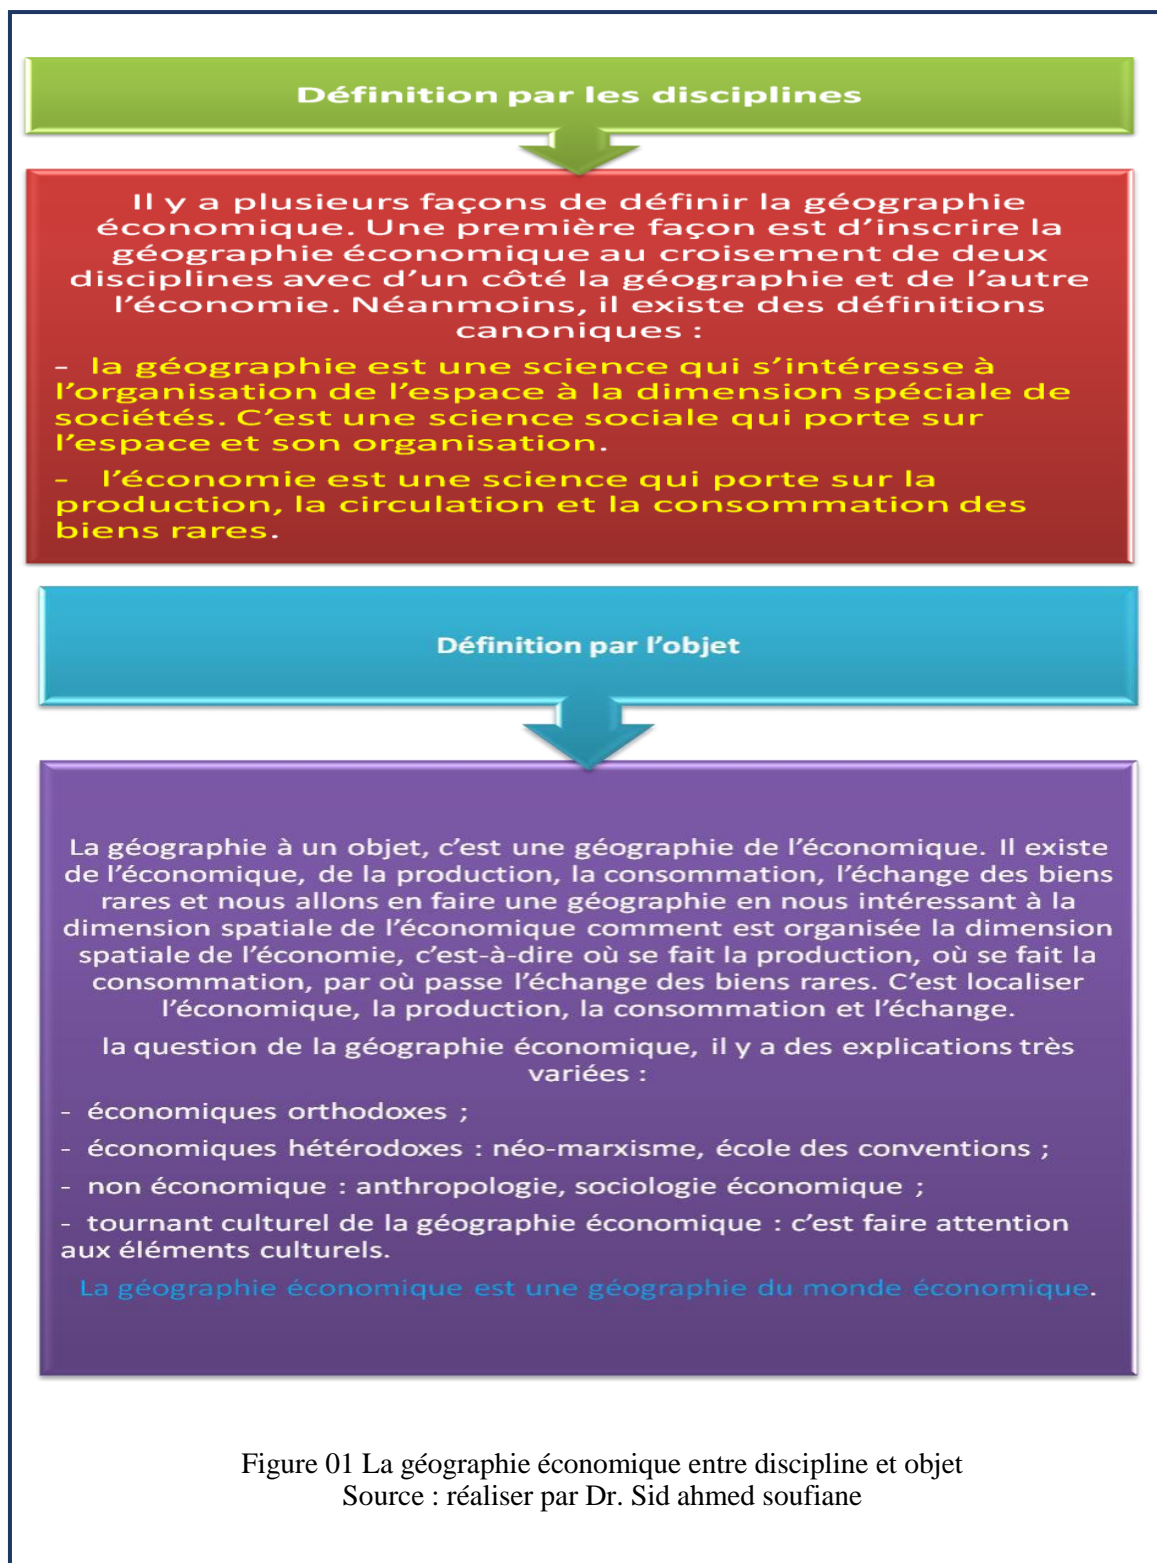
Définition par les disciplines

Il y a plusieurs façons de définir la géographie économique. Une première façon est d'inscrire la géographie économique au croisement de deux disciplines avec d'un côté la géographie et de l'autre l'économie. Néanmoins, il existe des définitions canoniques :

- la géographie est une science qui s'intéresse à l'organisation de l'espace à la dimension spéciale de sociétés. C'est une science sociale qui porte sur l'espace et son organisation.

- l'économie est une science qui porte sur la production, la circulation et la consommation des biens rares.

Définition par l'objet

La géographie à un objet, c'est une géographie de l'économique. Il existe de l'économique, de la production, la consommation, l'échange des biens rares et nous allons en faire une géographie en nous intéressant à la dimension spatiale de l'économique comment est organisée la dimension spatiale de l'économie, c'est-à-dire où se fait la production, où se fait la consommation, par où passe l'échange des biens rares. C'est localiser l'économique, la production, la consommation et l'échange.

la question de la géographie économique, il y a des explications très variées :

- économiques orthodoxes ;

- économiques hétérodoxes : néo-marxisme, école des conventions ;

- non économique : anthropologie, sociologie économique ;

- tournant culturel de la géographie économique : c'est faire attention aux éléments culturels.

La géographie économique est une géographie du monde économique.

Figure 01 La géographie économique entre discipline et objet
Source : réaliser par Dr. Sid ahmed soufiane